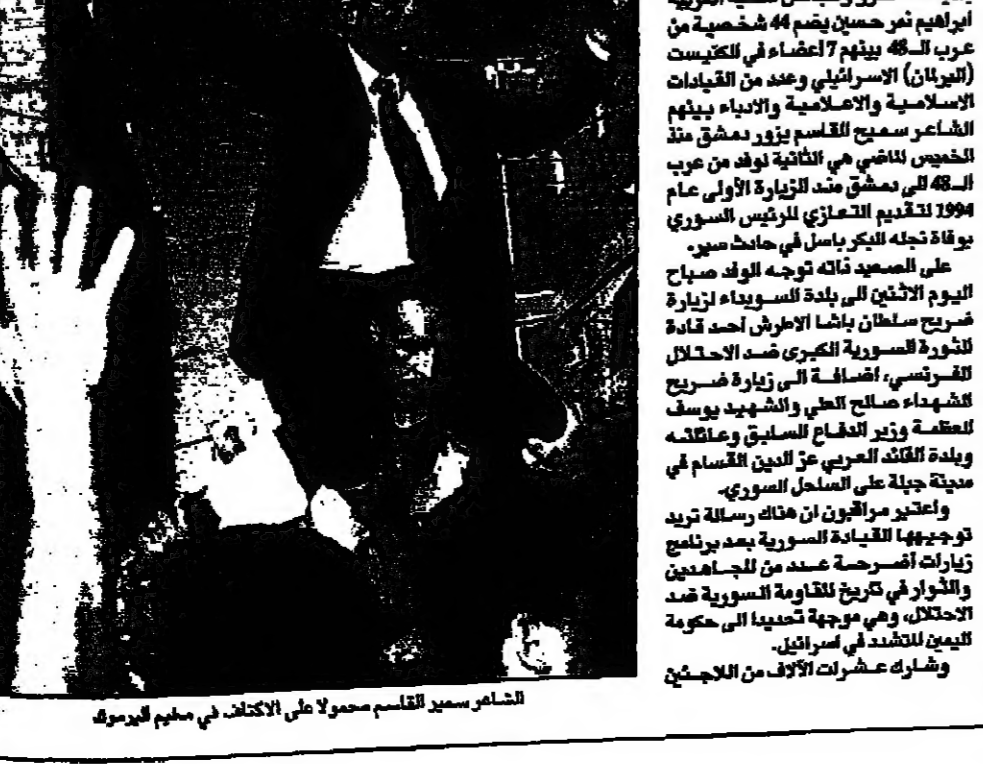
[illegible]
ابراهيم نمر حسين يضم 44 شخصية من عرب الـ48 بينهم 7 أعضاء في الكنيست (البرلمان) الاسرائيلي وعدد من القيادات الاسلامية والاعلامية والادباء بينهم الشاعر سميح القاسم يزور دمشق منذ الخميس الماضي هي الثانية لوفد من عرب الـ48 الى دمشق منذ الزيارة الأولى عام 1994 لتقديم التعازي للرئيس السوري بوفاة نجله البكر باسل في حادث سير.

على الصعيد ذاته توجه الوفد صباح اليوم الاثنين الى بلدة السويداء لزيارة ضريح سلطان باشا الاطرش احد قادة الثورة السورية الكبرى ضد الاحتلال الفرنسي، اضافة الى زيارة ضريح الشهداء صالح العلي والشهيد يوسف العظمة وزير الدفاع السابق وعائلته وبلدة القائد العربي عز الدين القسام في مدينة جبلة على الساحل السوري.

واعتبر مراقبون ان هناك رسالة تريد توجيهها القيادة السورية بعد برنامج زيارات أضرحة عدد من المجاهدين والثوار في تاريخ المقاومة السورية ضد الاحتلال، وهي موجهة تحديدا الى حكومة اليمين المتشدد في اسرائيل.

وشارك عشرات الآلاف من اللاجئين

الشاعر سميح القاسم محمولا على الاكتاف في مخيم اليرموك